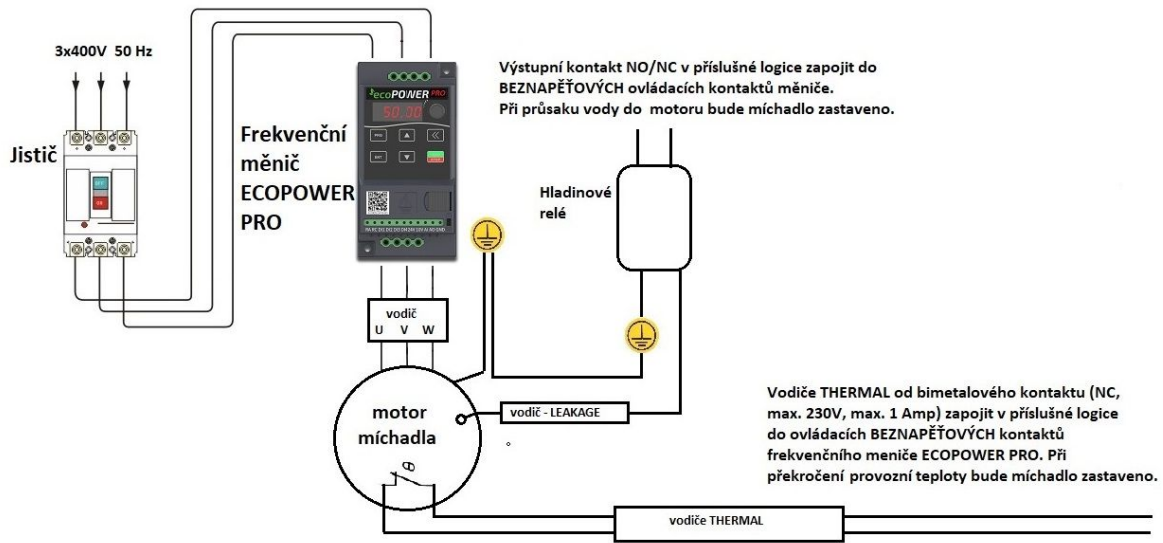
3x400V 50 Hz

Jistič

Frekvenční měnič ECOPOWER PRO

ecoPOWER PRO

50.00

Výstupní kontakt NO/NC v příslušné logice zapojit do BEZNAPĚŤOVÝCH ovládacích kontaktů měniče.
Při průsaku vody do motoru bude míchadlo zastaveno.

Hladinové relé

vodič
U V W

motor míchadla

vodič - LEAKAGE

Vodiče THERMAL od bimetalového kontaktu (NC, max. 230V, max. 1 Amp) zapojit v příslušné logice do ovládacích BEZNAPĚŤOVÝCH kontaktů frekvenčního meniče ECOPOWER PRO. Při překročení provozní teploty bude míchadlo zastaveno.

vodiče THERMAL